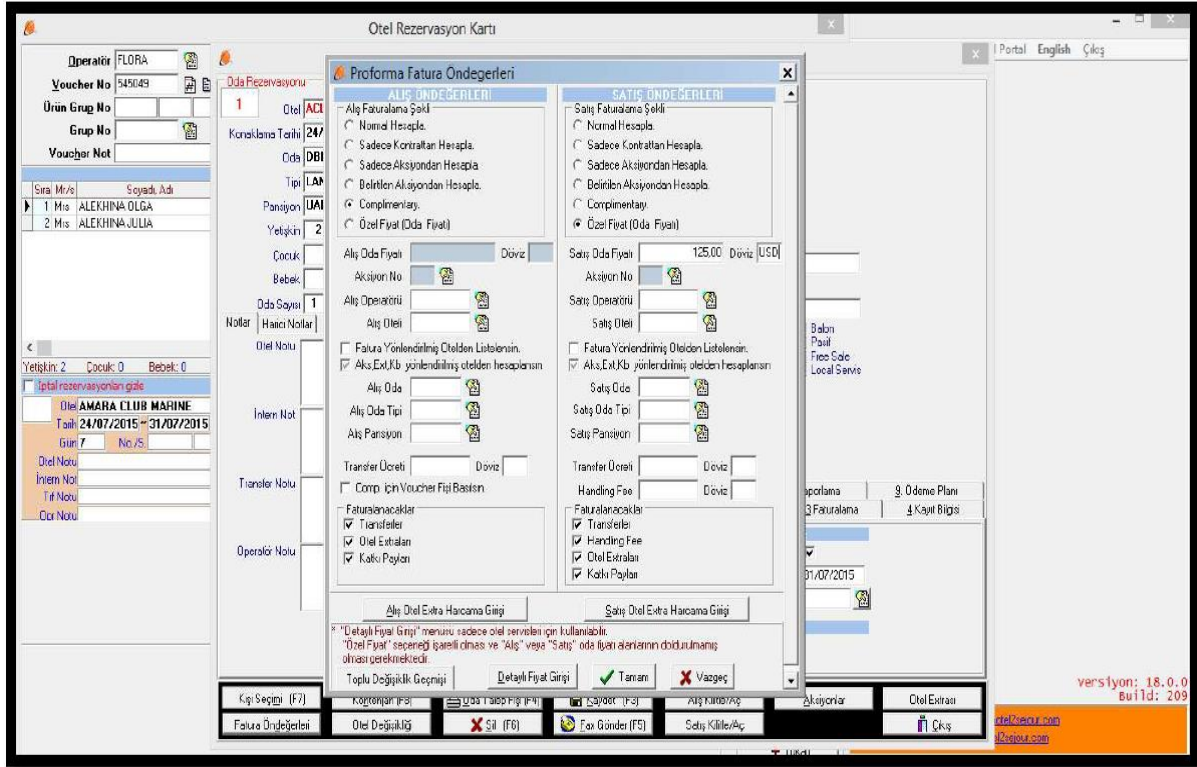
Otel Rezervasyon Kartı

Portal English Çıkış

Operatör FLORA
Voucher No 545049
Ürün Grup No
Grup No
Voucher Not

Sıra Mr/s Soyadı, Adı
1 Mis ALEKHINA OLGA
2 Mis ALEKHINA JULIA

Yetişkin: 2 Çocuk: 0 Bebek: 0
İptal rezervasyonları gizle
Otel AMARA CLUB MARINE
Tarih 24/07/2015 - 31/07/2015
Gün 7 No /5
Otel Notu
İntern Not
Trf Notu
Opr Notu

Oda Rezervasyonu
1 Otel ACL
Konaklama Tarihi 24/
Oda DBL
Tipi LAN
Pansiyon UAI
Yetişkin 2
Çocuk
Bebek
Oda Sayısı 1
Notlar Harici Notlar
Otel Notu
İntern Not
Transfer Notu
Operatör Notu

Proforma Fatura Öndegerleri

ALIŞ ÖNDEĞERLERİ
Alış Faturalama Şekli
Normal Hesapla.
Sadece Kontrattan Hesapla.
Sadece Aksiyondan Hesapla.
Belirtilen Aksiyondan Hesapla.
Complimentary.
Özel Fiyat (Oda Fiyatı)
Alış Oda Fiyatı Döviz
Aksiyon No
Alış Operatörü
Alış Oteli
Fatura Yönlendirilmiş Otelden Listelensin.
Aks,Ext,Kb yönlendirilmiş otelden hesaplansın
Alış Oda
Alış Oda Tipi
Alış Pansiyon
Transfer Ücreti Döviz
Comp. için Voucher Fişi Basılsın
Faturalanacaklar
Transferler
Otel Extraları
Katkı Payları

SATIŞ ÖNDEĞERLERİ
Satış Faturalama Şekli
Normal Hesapla.
Sadece Kontrattan Hesapla.
Sadece Aksiyondan Hesapla.
Belirtilen Aksiyondan Hesapla.
Complimentary.
Özel Fiyat (Oda Fiyatı)
Satış Oda Fiyatı 125,00 Döviz USD
Aksiyon No
Satış Operatörü
Satış Oteli
Fatura Yönlendirilmiş Otelden Listelensin.
Aks,Ext,Kb yönlendirilmiş otelden hesaplansın
Satış Oda
Satış Oda Tipi
Satış Pansiyon
Transfer Ücreti Döviz
Handling Fee Döviz
Faturalanacaklar
Transferler
Handling Fee
Otel Extraları
Katkı Payları

Alış Otel Extra Harcama Girişi
Satış Otel Extra Harcama Girişi
* "Detaylı Fiyat Girişi" menusu sadece otel servisleri için kullanılabilir.
"Özel Fiyat" seçeneği işaretli olması ve "Alış" veya "Satış" oda fiyatı alanlarının doldurulmamış olması gerekmektedir.
Toplu Değişiklik Geçmişi
Detaylı Fiyat Girişi
Tamam
Vazgeç

Balon
Paraf
Free Sale
Local Servis
aporlama 9. Ödeme Planı
3 Faturalama 4 Kayıt Bilgisi
31/07/2015

Kişi Seçimi (F7)
Kontenjan (F8)
Oda Talep Fişi (F4)
Kaydet (F3)
Alış Kilitle/Aç
Aksiyonlar
Otel Extrası
Fatura Öndeğerleri
Otel Değişikliği
Sil (F6)
Fax Gönder (F5)
Satış Kilitle/Aç
Çıkış

versiyon: 18.0.0
Build: 209
otel2sejour.com
el2sejour.com